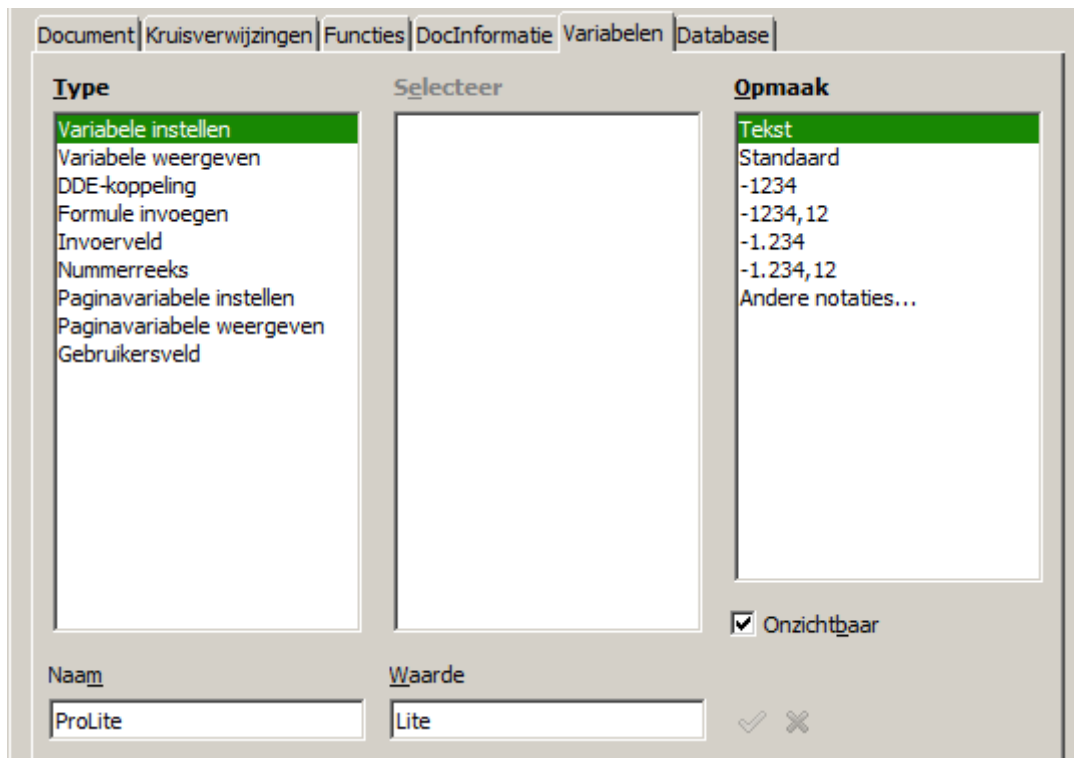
Document | Kruisverwijzingen | Functies | DocInformatie | Variabelen | Database

Type
Variabele instellen
Variabele weergeven
DDE-koppeling
Formule invoegen
Invoerveld
Nummerreeks
Paginavariabele instellen
Paginavariabele weergeven
Gebruikersveld

Selecteer

Opmaak
Tekst
Standaard
-1234
-1234,12
-1.234
-1.234,12
Andere notaties...

Onzichtbaar

Naam
ProLite

Waarde
Lite